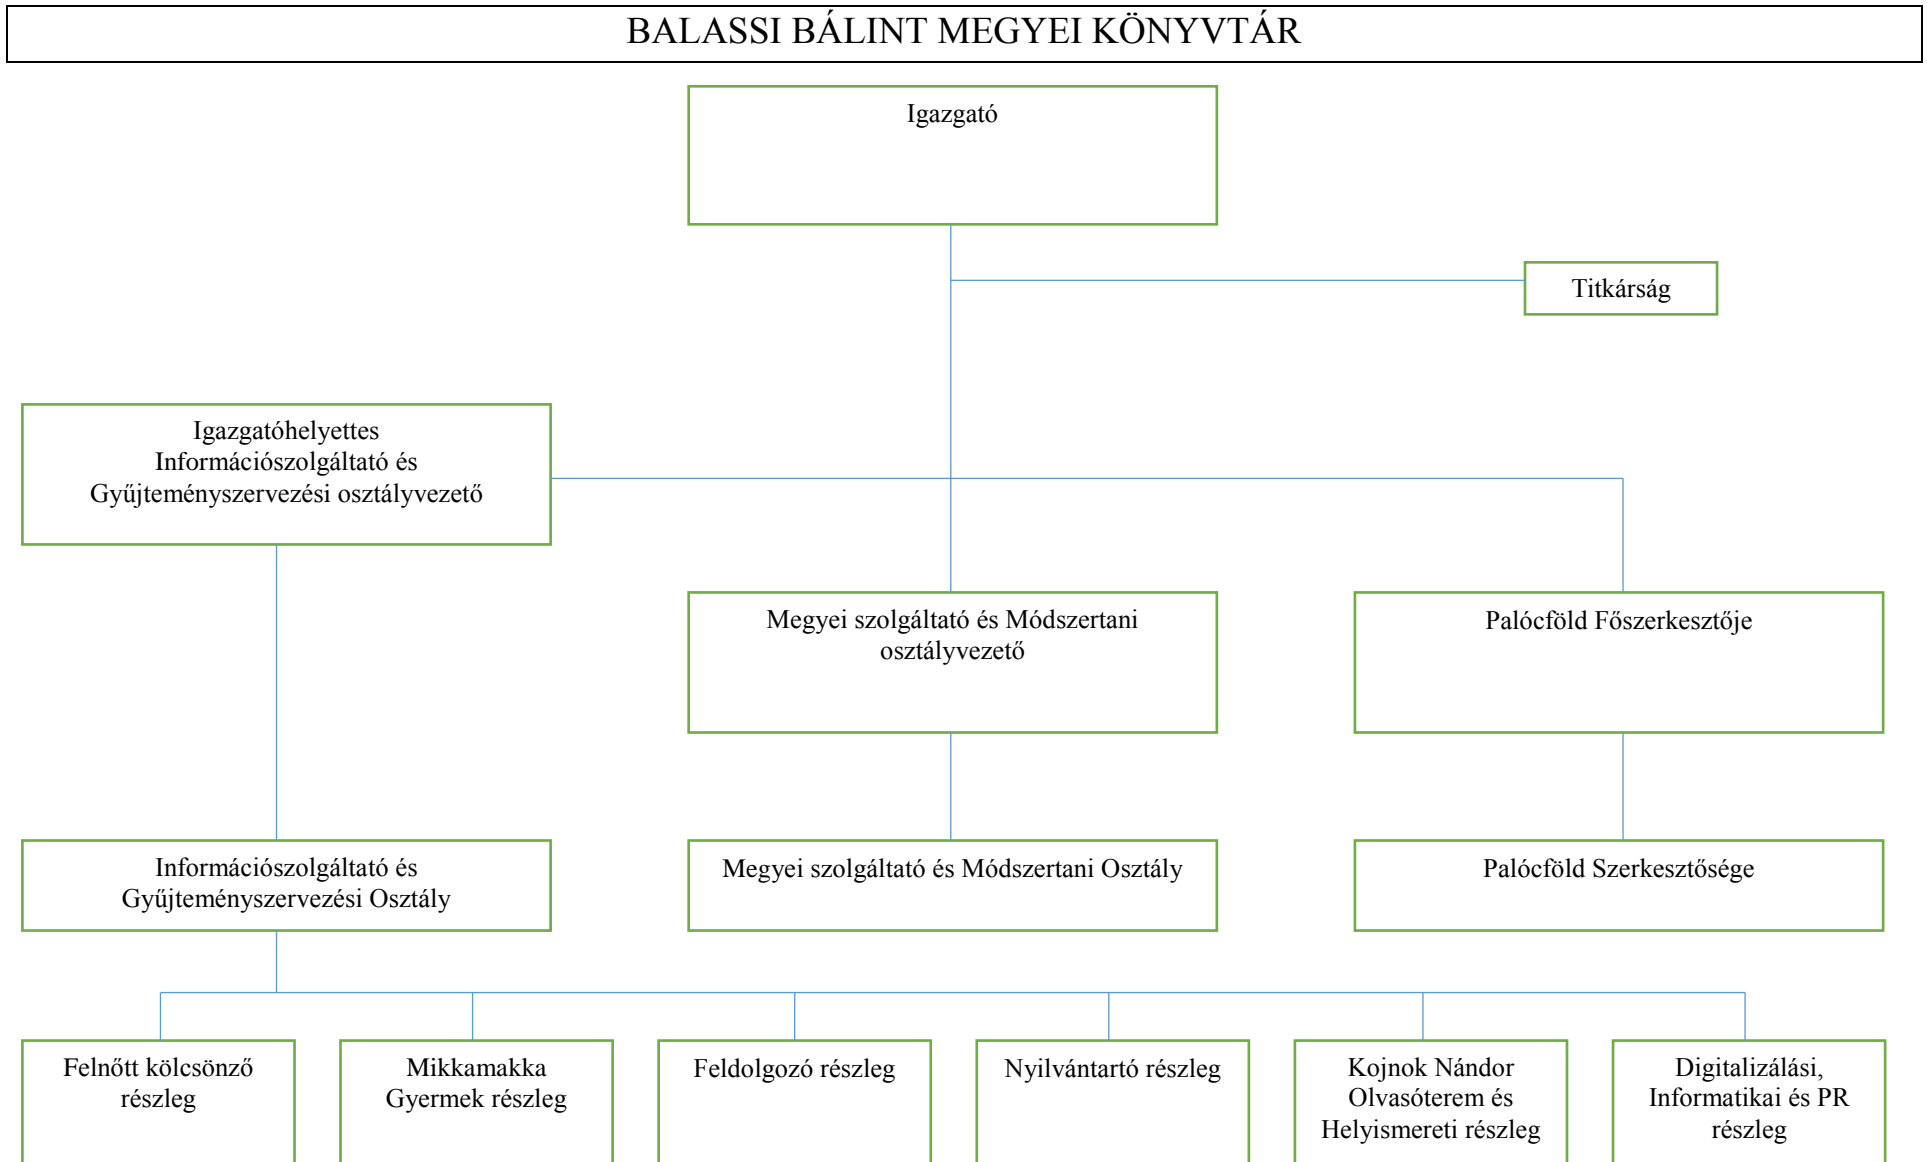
BALASSI BÁLINT MEGYEI KÖNYVTÁR

Igazgató

Titkárság

Igazgatóhelyettes Információszolgáltató és Gyűjteményszervezési osztályvezető

Megyei szolgáltató és Módszertani osztályvezető

Palócföld Főszerkesztője

Információszolgáltató és Gyűjteményszervezési Osztály

Megyei szolgáltató és Módszertani Osztály

Palócföld Szerkesztősége

Felnőtt kölcsönző részleg

Mikkamakka Gyermek részleg

Feldolgozó részleg

Nyilvántartó részleg

Kojnok Nándor Olvasóterem és Helyismereti részleg

Digitalizálási, Informatikai és PR részleg